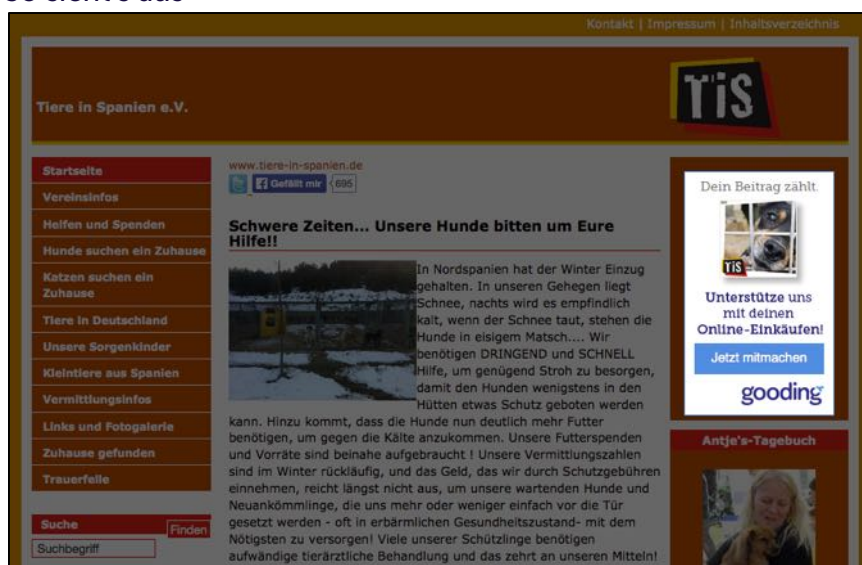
so sieht´s aus

Kontakt | Impressum | Inhaltsverzeichnis

Tiere in Spanien e.V.

TiS

Startseite
Vereinsinfos
Helfen und Spenden
Hunde suchen ein Zuhause
Katzen suchen ein Zuhause
Tiere in Deutschland
Unsere Sorgenkinder
Kleintiere aus Spanien
Vermittlungsinfos
Links und Fotogalerie
Zuhause gefunden
Trauerfelle

Suche
Finden
Suchbegriff

www.tiere-in-spanien.de
Gefällt mir 695

Schwere Zeiten... Unsere Hunde bitten um Eure Hilfe!!

In Nordspanien hat der Winter Einzug gehalten. In unseren Gehegen liegt Schnee, nachts wird es empfindlich kalt, wenn der Schnee taut, stehen die Hunde in eisigem Matsch.... Wir benötigen DRINGEND und SCHNELL Hilfe, um genügend Stroh zu besorgen, damit den Hunden wenigstens in den Hütten etwas Schutz geboten werden kann. Hinzu kommt, dass die Hunde nun deutlich mehr Futter benötigen, um gegen die Kälte anzukommen. Unsere Futterspenden und Vorräte sind beinahe aufgebraucht ! Unsere Vermittlungszahlen sind im Winter rückläufig, und das Geld, das wir durch Schutzgebühren einnehmen, reicht längst nicht aus, um unsere wartenden Hunde und Neuankömmlinge, die uns mehr oder weniger einfach vor die Tür gesetzt werden - oft in erbärmlichen Gesundheitszustand- mit dem Nötigsten zu versorgen! Viele unserer Schützlinge benötigen aufwändige tierärztliche Behandlung und das zehrt an unseren Mitteln!

Dein Beitrag zählt.
TiS
Unterstütze uns mit deinen Online-Einkäufen!
Jetzt mitmachen
gooding

Antje's-Tagebuch